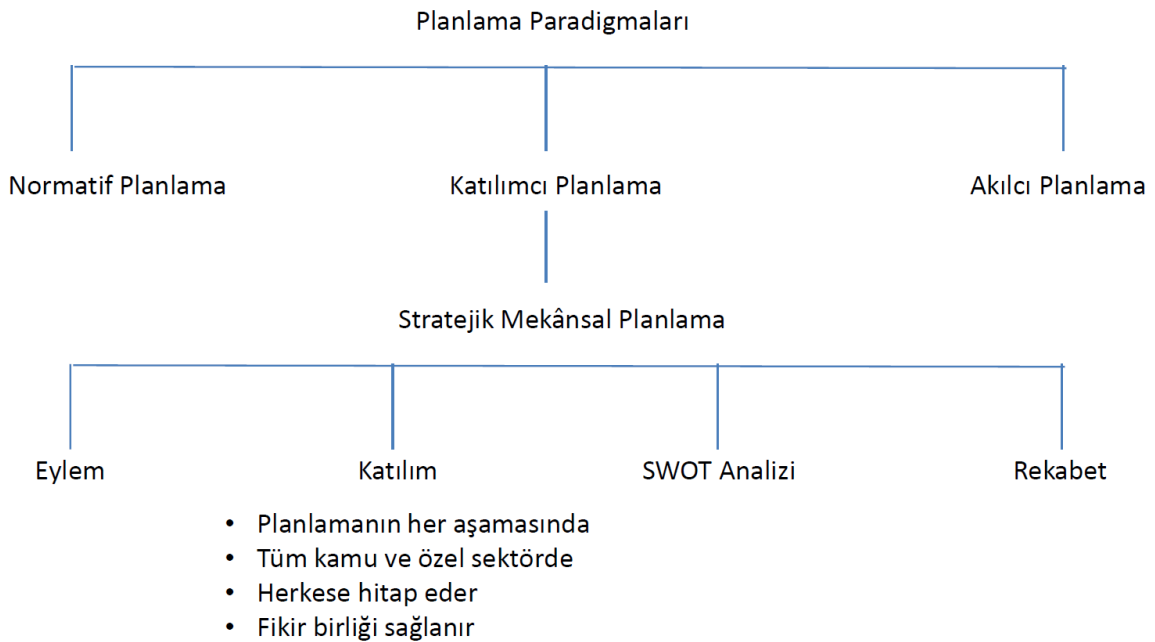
Planlama Paradigmaları

Normatif Planlama

Katılımcı Planlama

Akılcı Planlama

Stratejik Mekânsal Planlama

Eylem

Katılım

SWOT Analizi

Rekabet

• Planlamanın her aşamasında
• Tüm kamu ve özel sektörde
• Herkese hitap eder
• Fikir birliği sağlanır